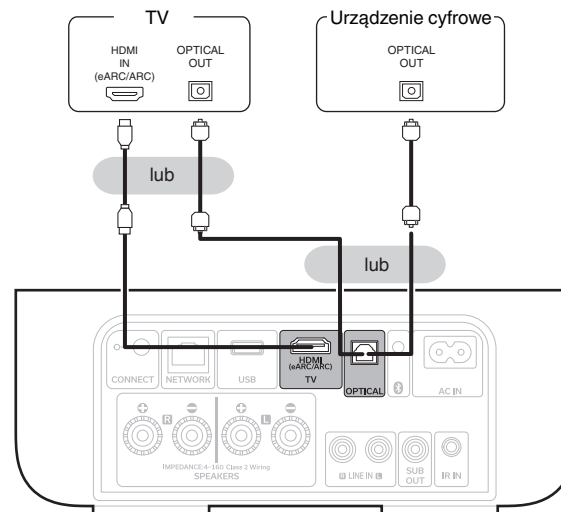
TV

HDMI IN (eARC/ARC)

OPTICAL OUT

Urządzenie cyfrowe

OPTICAL OUT

lub

lub

CONNECT

NETWORK

USB

HDMI (eARC/ARC) TV

OPTICAL

AC IN

R

L

IMPEDANCE:4-16Ω Class 2 Wiring SPEAKERS

R LINE IN L

SUB OUT

IR IN